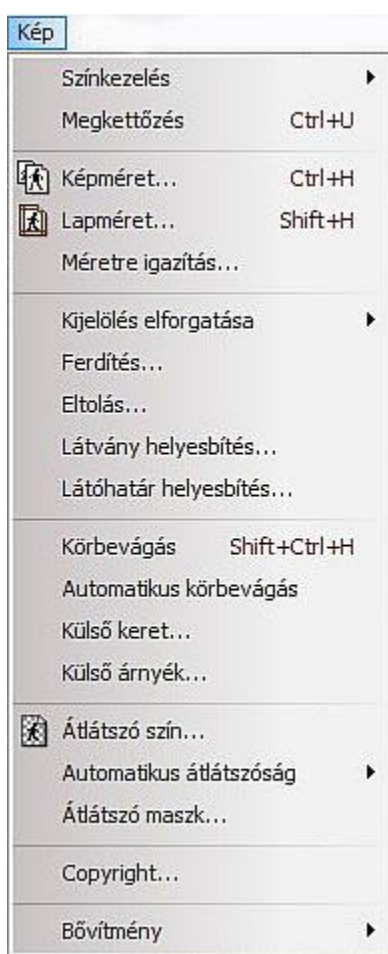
Kép

Színkezelés
Megkettőzés Ctrl+U

Képméret... Ctrl+H
Lapméret... Shift+H
Méretre igazítás...

Kijelölés elforgatása
Ferdítés...
Eltolás...
Látvány helyesbítés...
Látóhatár helyesbítés...

Körbevágás Shift+Ctrl+H
Automatikus körbevágás
Külső keret...
Külső árnyék...

Átlátszó szín...
Automatikus átlátszóság
Átlátszó maszk...

Copyright...

Bővítmény